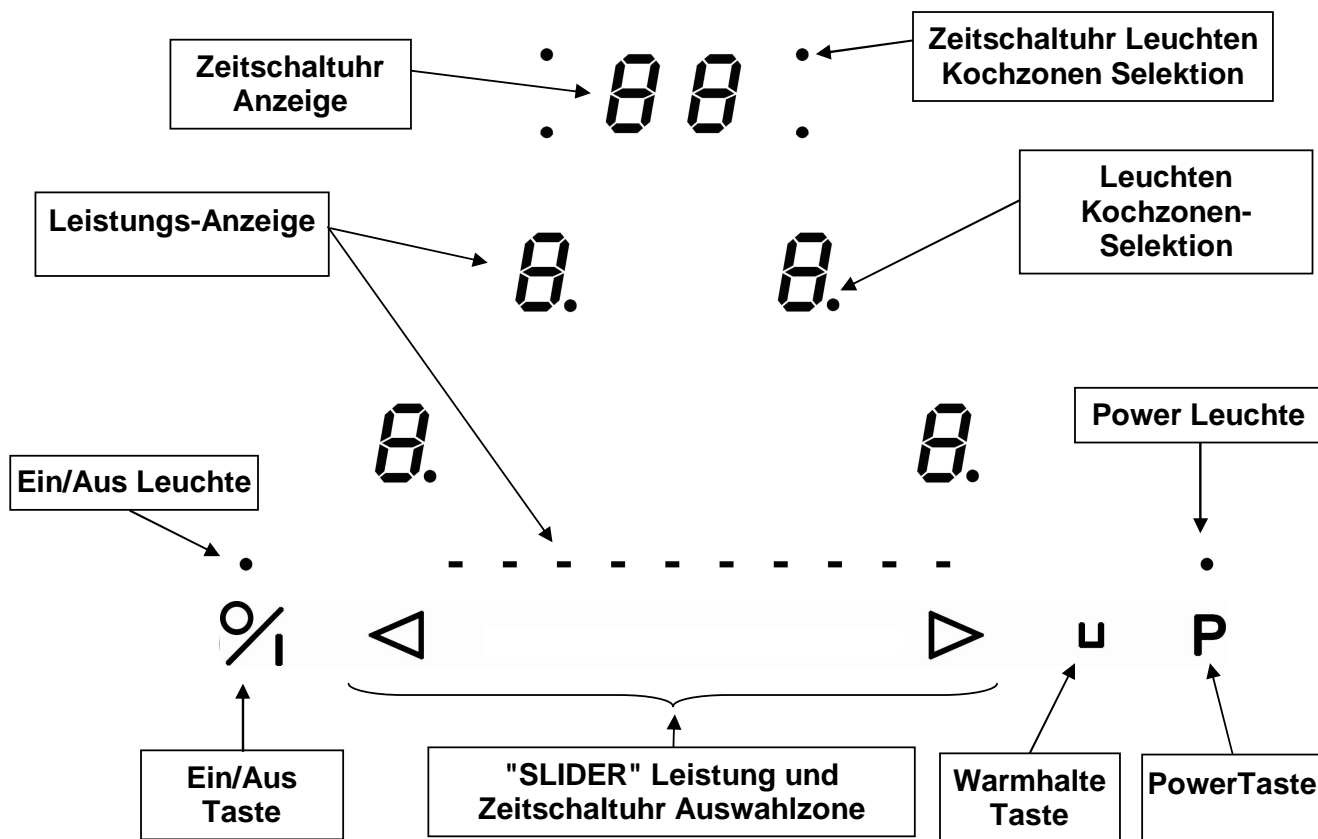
Zeitschaltuhr Anzeige

88

Zeitschaltuhr Leuchten Kochzonen Selektion

Leistungs-Anzeige

8.

8.

Leuchten Kochzonen-Selektion

8.

8.

Power Leuchte

Ein/Aus Leuchte

P

Ein/Aus Taste

"SLIDER" Leistung und Zeitschaltuhr Auswahlzone

Warmhalte Taste

PowerTaste